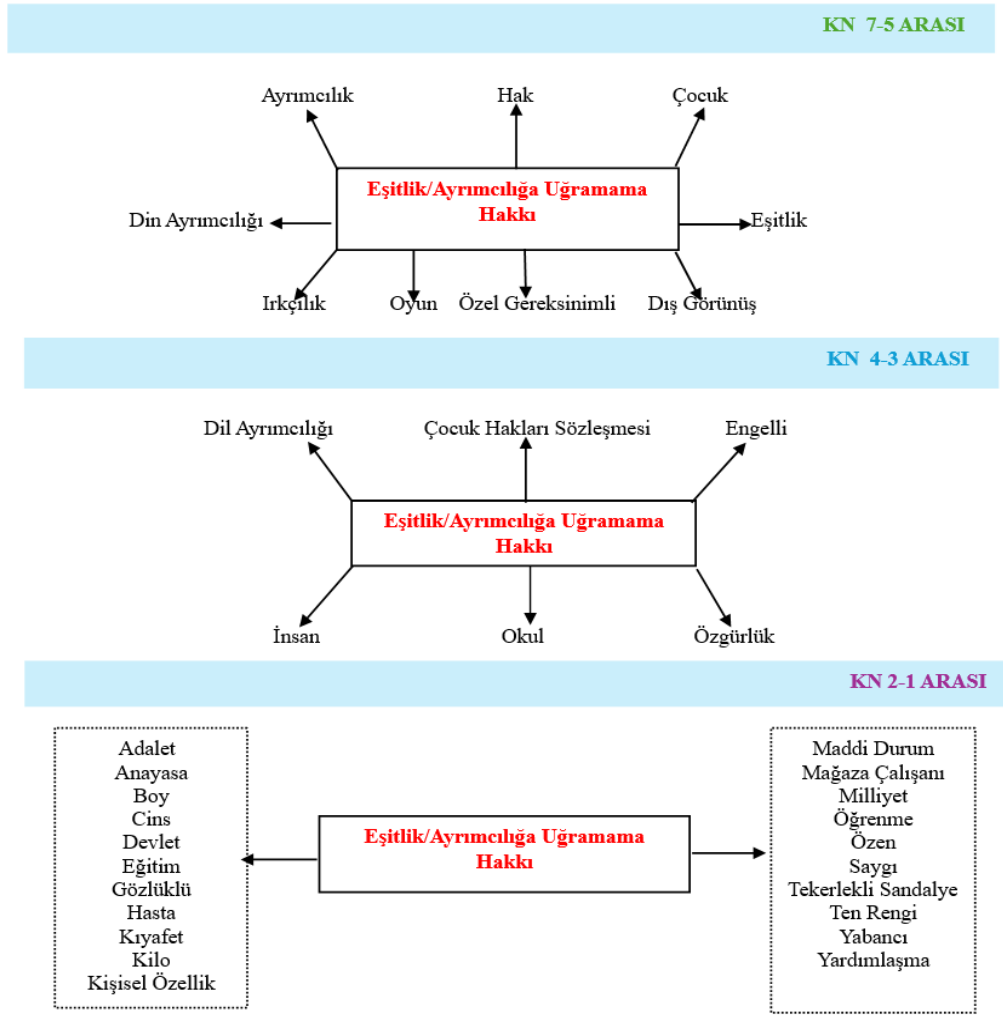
KN 7-5 ARASI

Ayrımcılık

Hak

Çocuk

Eşitlik/Ayrımcılığa Uğramama Hakkı

Din Ayrımcılığı

Eşitlik

Irkçılık

Oyun

Özel Gereksinimli

Dış Görünüş

KN 4-3 ARASI

Dil Ayrımcılığı

Çocuk Hakları Sözleşmesi

Engelli

Eşitlik/Ayrımcılığa Uğramama Hakkı

İnsan

Okul

Özgürlük

KN 2-1 ARASI

Adalet
Anayasa
Boy
Cins
Devlet
Eğitim
Gözlüklü
Hasta
Kıyafet
Kilo
Kişisel Özellik

Eşitlik/Ayrımcılığa Uğramama Hakkı

Maddi Durum
Mağaza Çalışanı
Milliyet
Öğrenme
Özen
Saygı
Tekerlekli Sandalye
Ten Rengi
Yabancı
Yardımlaşma